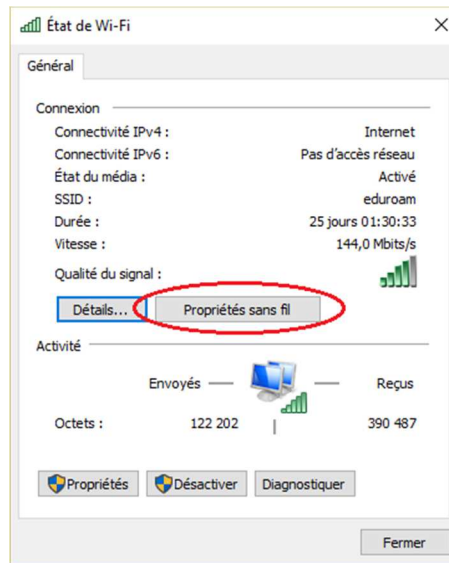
État de Wi-Fi
×
Général
Connexion
Connectivité IPv4 : Internet
Connectivité IPv6 : Pas d'accès réseau
État du média : Activé
SSID : eduroam
Durée : 25 jours 01:30:33
Vitesse : 144,0 Mbits/s
Qualité du signal :
Détails...
Propriétés sans fil
Activité
Envoyés — — Reçus
Octets : 122 202 390 487
Propriétés
Désactiver
Diagnostiquer
Fermer